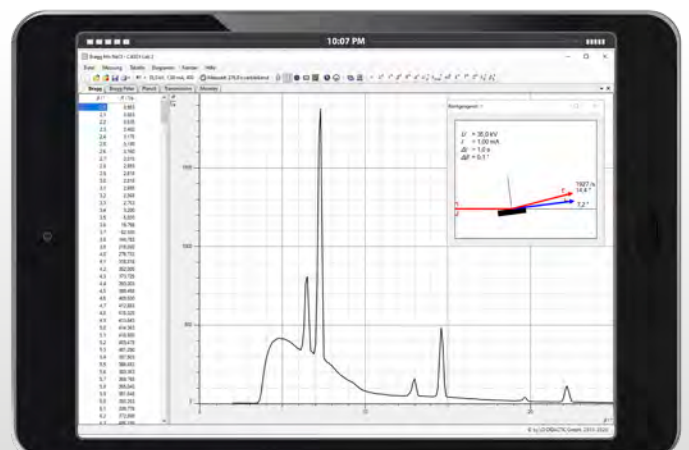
10:07 PM

Bragg Mo Na Cl - CASSY Lab 2

Datei Messung Tabelle Diagramm Fenster Hilfe

Bragg | Bragg Peter | Planck | Transmission | Moseley

| $\beta$ / ° | R / 1/s |
|---|---|
| 2,0 | 3,663 |
| 2,1 | 3,663 |
| 2,2 | 3,838 |
| 2,3 | 3,463 |
| 2,4 | 3,175 |
| 2,5 | 3,190 |
| 2,6 | 3,163 |
| 2,7 | 3,075 |
| 2,8 | 2,888 |
| 2,9 | 2,874 |
| 3,0 | 2,838 |
| 3,1 | 2,888 |
| 3,2 | 2,588 |
| 3,3 | 2,763 |
| 3,4 | 3,225 |
| 3,5 | 6,825 |
| 3,6 | 18,788 |
| 3,7 | 62,500 |
| 3,8 | 144,763 |
| 3,9 | 218,563 |
| 4,0 | 278,775 |
| 4,1 | 318,074 |
| 4,2 | 352,888 |
| 4,3 | 373,725 |
| 4,4 | 393,063 |
| 4,5 | 398,488 |
| 4,6 | 409,650 |
| 4,7 | 412,863 |
| 4,8 | 418,325 |
| 4,9 | 413,663 |
| 5,0 | 414,363 |
| 5,1 | 418,900 |
| 5,2 | 403,475 |
| 5,3 | 401,200 |
| 5,4 | 397,963 |
| 5,5 | 388,463 |
| 5,6 | 385,463 |
| 5,7 | 368,763 |
| 5,8 | 355,063 |
| 5,9 | 351,644 |
| 6,0 | 350,263 |
| 6,1 | 338,778 |
| 6,2 | 313,088 |

1500

1000

500

0

10

20

$\beta$ / °

Röntgengerät

$U$ = 35,0 kV
$I$ = 1,00 mA
$\Delta t$ = 1,0 s
$\Delta\beta$ = 0,1 °

1927 /s
14,8 °
7,2 °

© by LD DIDACTIC GmbH 2011-2020